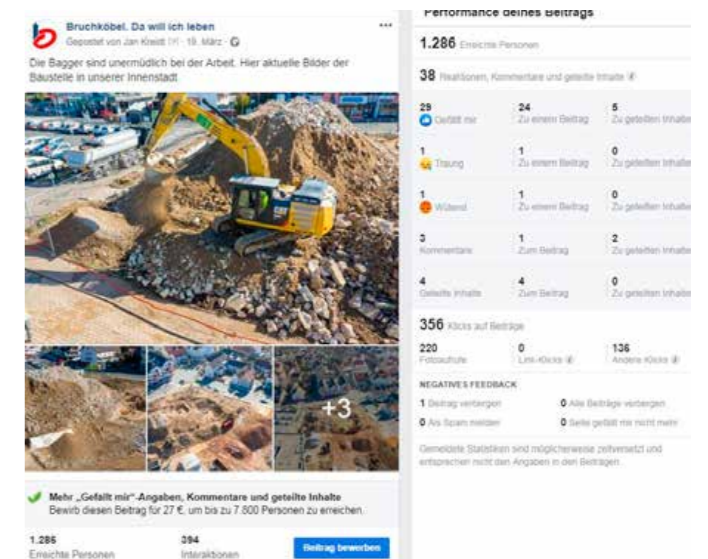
Bruchköbel. Da will ich leben
Gepostet von Jan Kneidt [?] · 19. März · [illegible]

Die Bagger sind unermüdlich bei der Arbeit. Hier aktuelle Bilder der Baustelle in unserer Innenstadt.

+3

Mehr „Gefällt mir"-Angaben, Kommentare und geteilte Inhalte
Bewirb diesen Beitrag für 27 €, um bis zu 7.800 Personen zu erreichen.

1.286
Erreichte Personen

394
Interaktionen

Beitrag bewerben

Performance deines Beitrags

1.286 Erreichte Personen

38 Reaktionen, Kommentare und geteilte Inhalte

| | | |
|---|---|---|
| 29 Gefällt mir | 24 Zu einem Beitrag | 5 Zu geteilten Inhalte |
| 1 Traurig | 1 Zu einem Beitrag | 0 Zu geteilten Inhalte |
| 1 Wütend | 1 Zu einem Beitrag | 0 Zu geteilten Inhalte |
| 3 Kommentare | 1 Zum Beitrag | 2 Zu geteilten Inhalte |
| 4 Geteilte Inhalte | 4 Zum Beitrag | 0 Zu geteilten Inhalte |

356 Klicks auf Beiträge

| | | |
|---|---|---|
| 220 Fotoaufrufe | 0 Link-Klicks | 136 Andere Klicks |

NEGATIVES FEEDBACK

1 Beitrag verbergen
0 Alle Beiträge verbergen
0 Als Spam melden
0 Seite gefällt mir nicht mehr

Gemeldete Statistiken sind möglicherweise zeitversetzt und entsprechen nicht den Angaben in den Beiträgen.